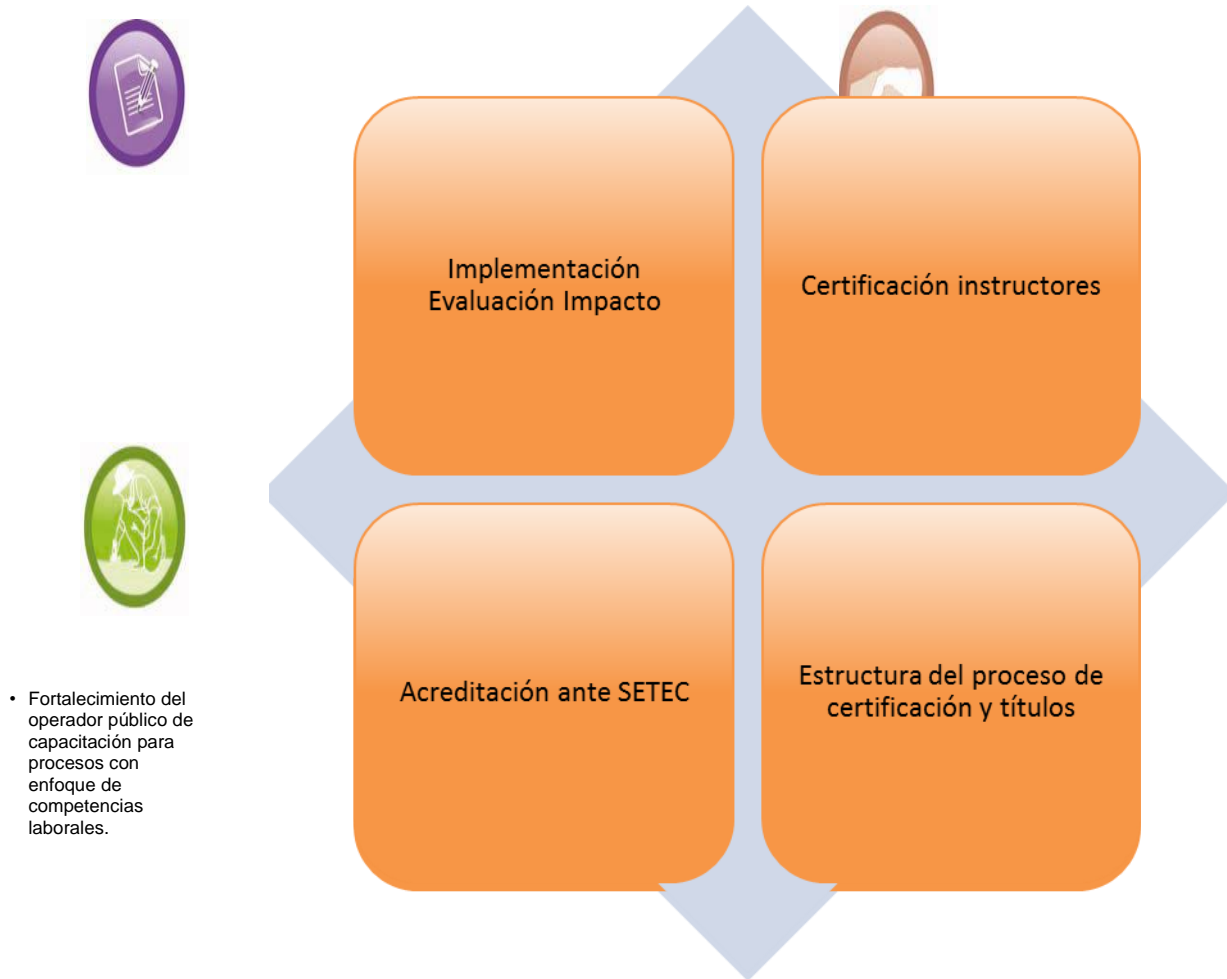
Implementación Evaluación Impacto

Certificación instructores

Acreditación ante SETEC

Estructura del proceso de certificación y títulos

• Fortalecimiento del operador público de capacitación para procesos con enfoque de competencias laborales.